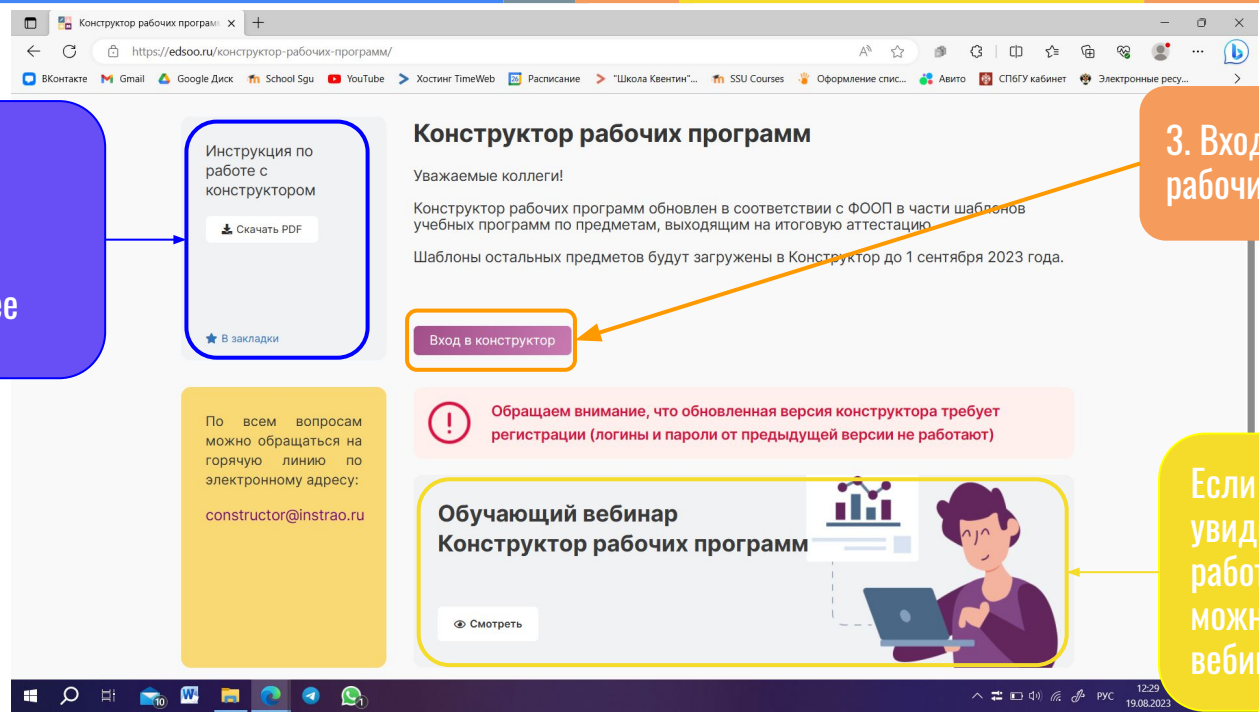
Конструктор рабочих програм ×
https://edsoo.ru/конструктор-рабочих-программ/
ВКонтакте Gmail Google Диск School Sgu YouTube Хостинг TimeWeb Расписание "Школа Квентин"... SSU Courses Оформление спис... Авито СПбГУ кабинет Электронные ресу...

ее

Инструкция по работе с конструктором

Скачать PDF

В закладки

Конструктор рабочих программ

Уважаемые коллеги!

Конструктор рабочих программ обновлен в соответствии с ФООП в части шаблонов учебных программ по предметам, выходящим на итоговую аттестацию.

Шаблоны остальных предметов будут загружены в Конструктор до 1 сентября 2023 года.

Вход в конструктор

3. Вход
рабочи

По всем вопросам можно обращаться на горячую линию по электронному адресу:

constructor@instrao.ru

Обращаем внимание, что обновленная версия конструктора требует регистрации (логины и пароли от предыдущей версии не работают)

Обучающий вебинар
Конструктор рабочих программ

Смотреть

Если
увид
рабо
можн
веби

РУС 12:29 19.08.2023